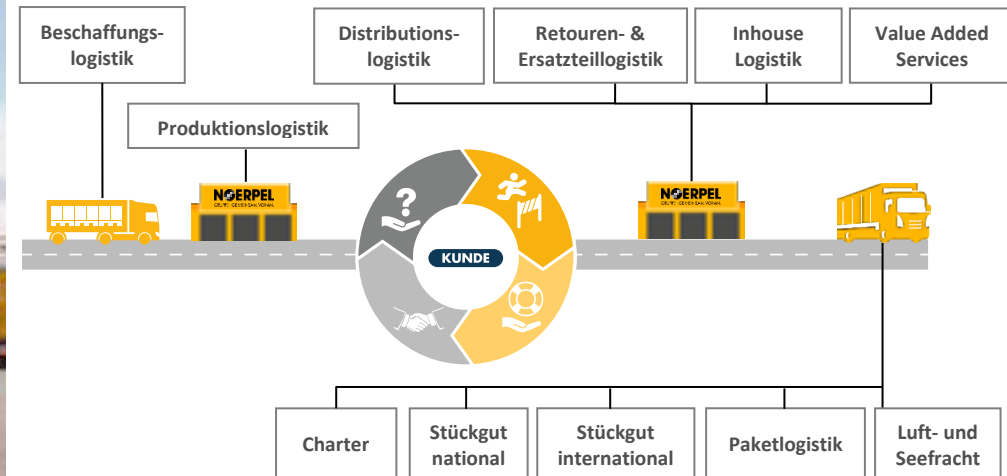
Beschaffungslogistik

Distributionslogistik

Retouren- & Ersatzteillogistik

Inhouse Logistik

Value Added Services

Produktionslogistik

NOERPEL
GRUPPE · GEHEN GEMEINSAM VORAN

?

KUNDE

NOERPEL
GRUPPE · GEHEN GEMEINSAM VORAN

Charter

Stückgut national

Stückgut international

Paketlogistik

Luft- und Seefracht